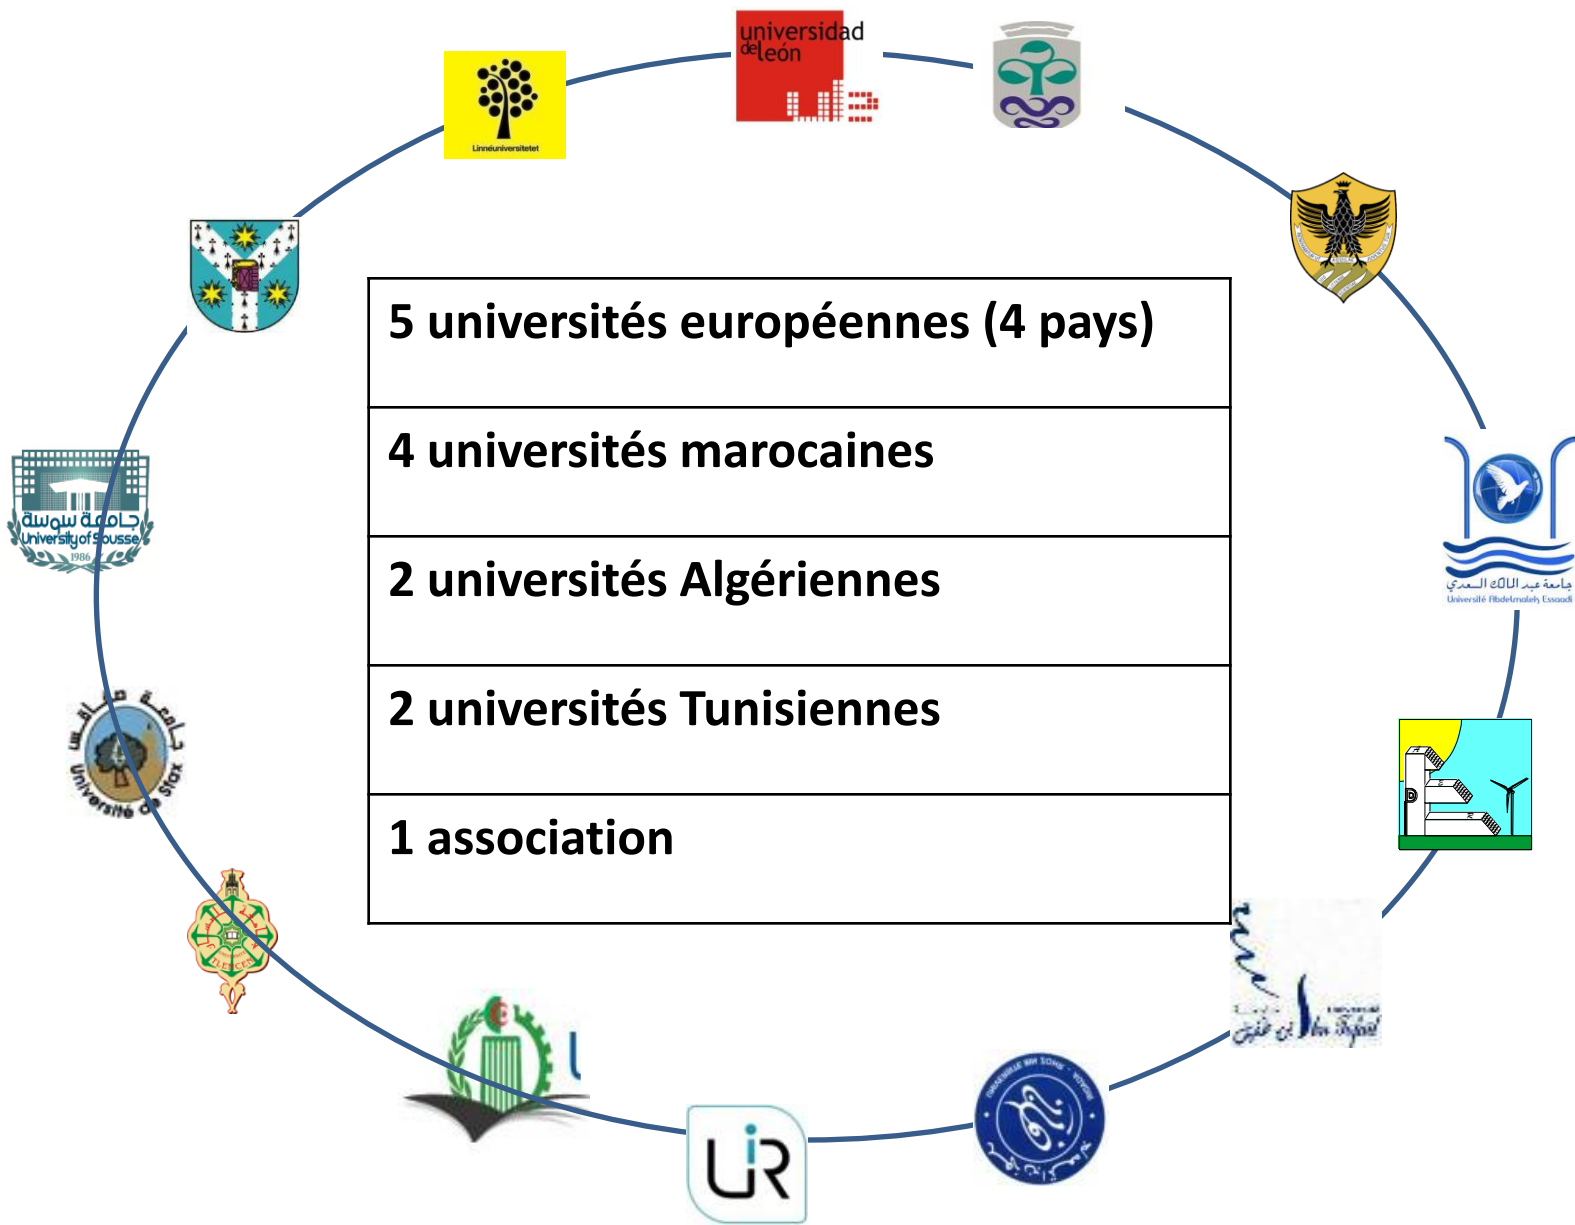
universidad de león

Linnéuniversitetet

5 universités européennes (4 pays)

4 universités marocaines

2 universités Algériennes

2 universités Tunisiennes

1 association

جامعة سوسة
University of Sousse
1986

جامعة عبد المالك السعدي
Université Abdelmalek Essaadi

جامعة صفاقس
Université de Sfax

UIR